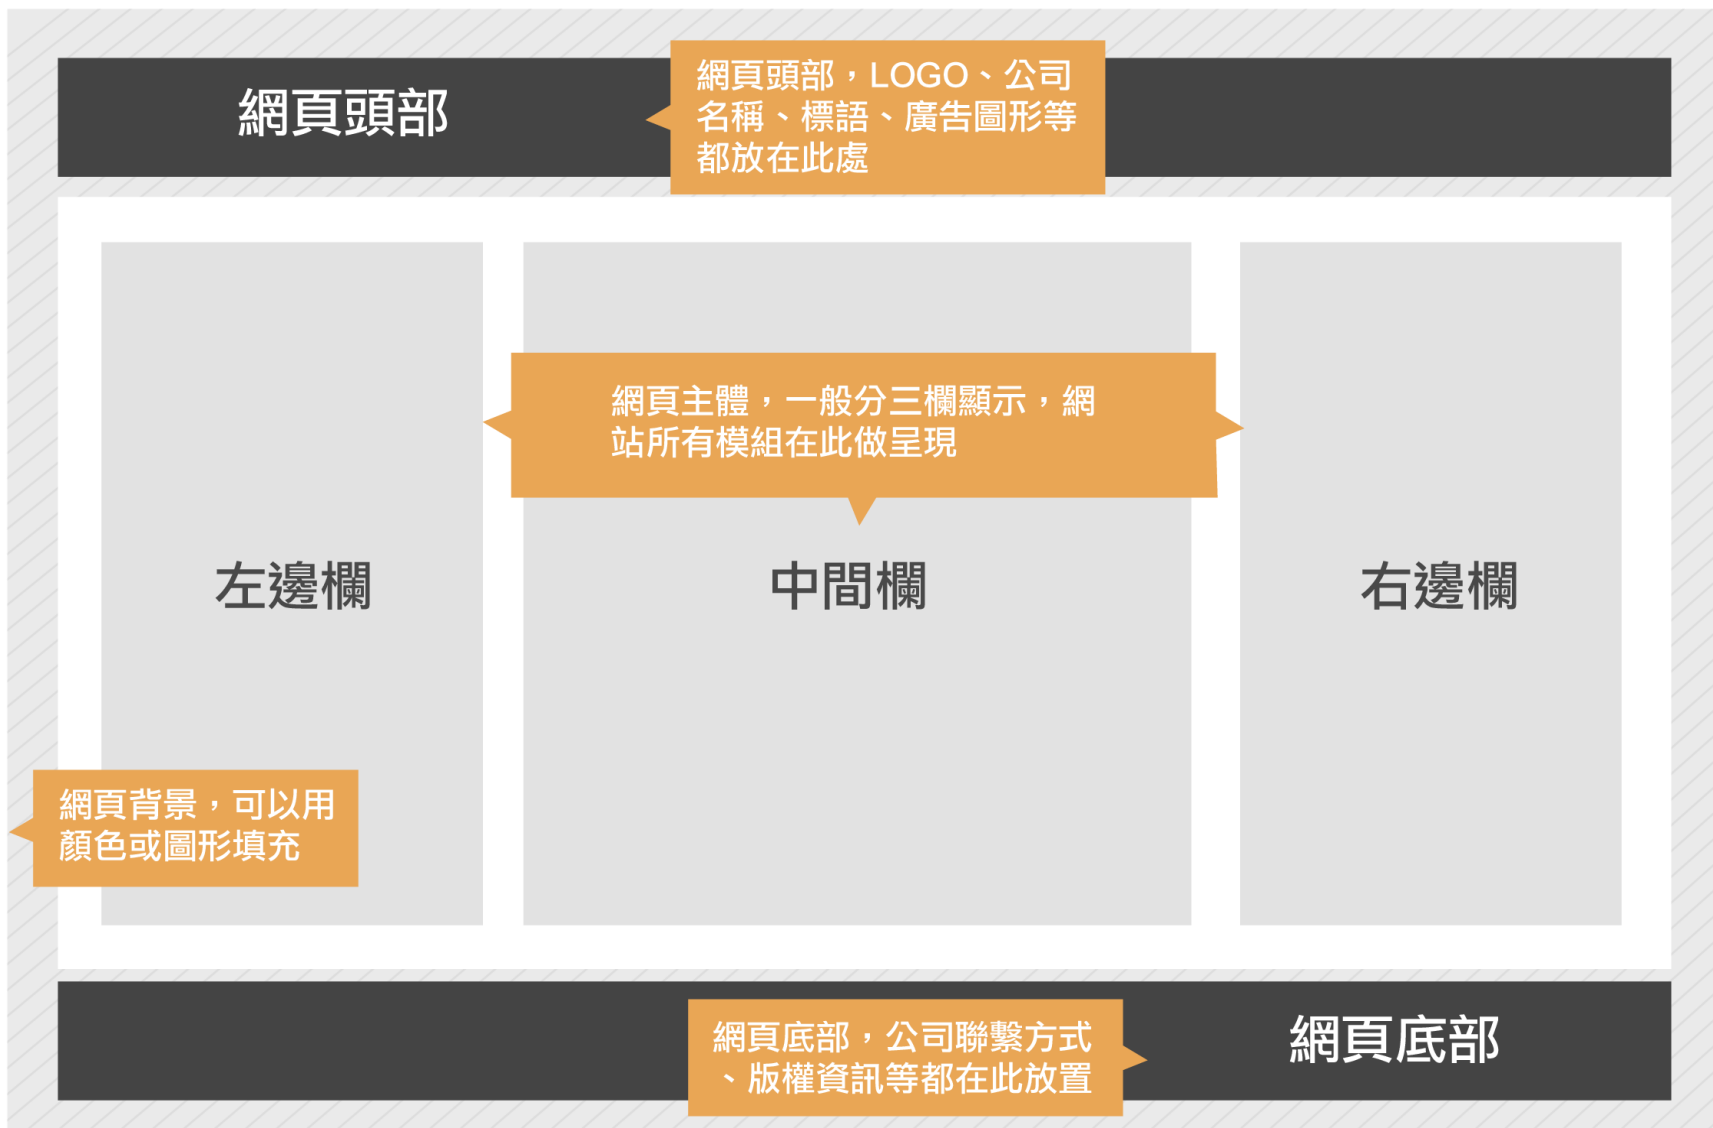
網頁頭部

網頁頭部，LOGO、公司名稱、標語、廣告圖形等都放在此處

網頁主體，一般分三欄顯示，網站所有模組在此做呈現

左邊欄

中間欄

右邊欄

網頁背景，可以用顏色或圖形填充

網頁底部，公司聯繫方式、版權資訊等都在此放置

網頁底部